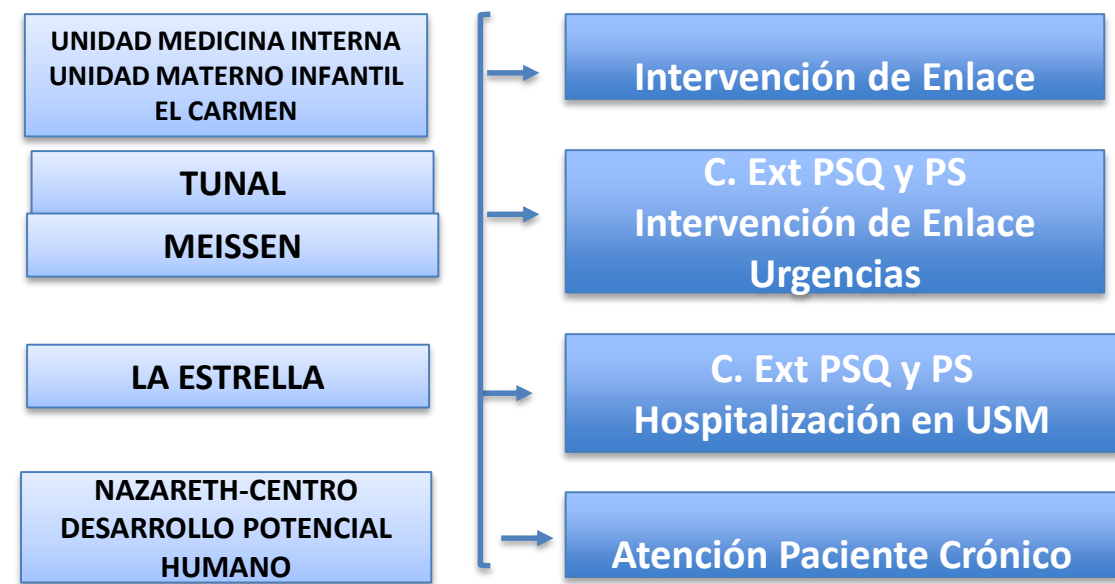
UNIDAD MEDICINA INTERNA
UNIDAD MATERNO INFANTIL
EL CARMEN

TUNAL

MEISSEN

LA ESTRELLA

NAZARETH-CENTRO
DESARROLLO POTENCIAL
HUMANO

Intervención de Enlace

C. Ext PSQ y PS
Intervención de Enlace
Urgencias

C. Ext PSQ y PS
Hospitalización en USM

Atención Paciente Crónico